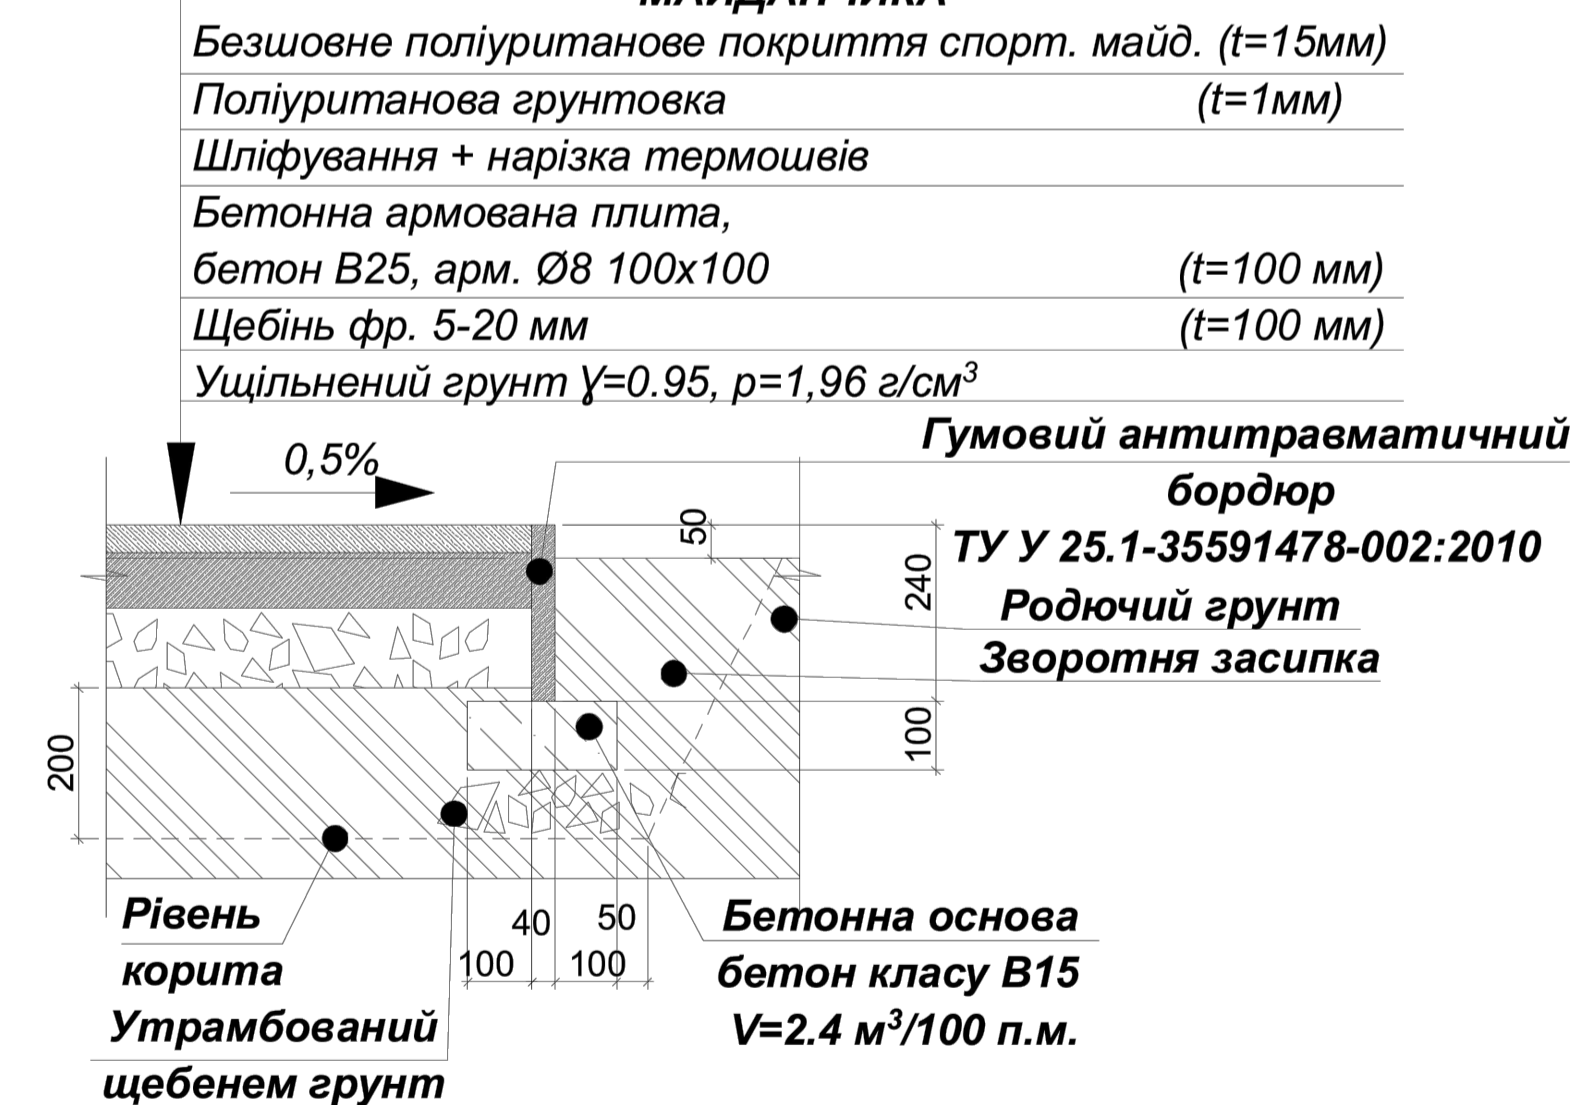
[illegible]
Безшовне поліуританове покриття спорт. майд. (t=15мм)
Поліуританова грунтовка (t=1мм)
Шліфування + нарізка термошвів
Бетонна армована плита, бетон В25, арм. Ø8 100х100 (t=100 мм)
Щебінь фр. 5-20 мм (t=100 мм)
Ущільнений грунт ɣ=0.95, p=1,96 г/см$^3$

0,5%

Гумовий антитравматичний бордюр ТУ У 25.1-35591478-002:2010

Родючий грунт

Зворотня засипка

50
240
100
200

40 50
100 100

Рівень корита

Утрамбований щебенем грунт

Бетонна основа бетон класу В15 V=2.4 м$^3$/100 п.м.